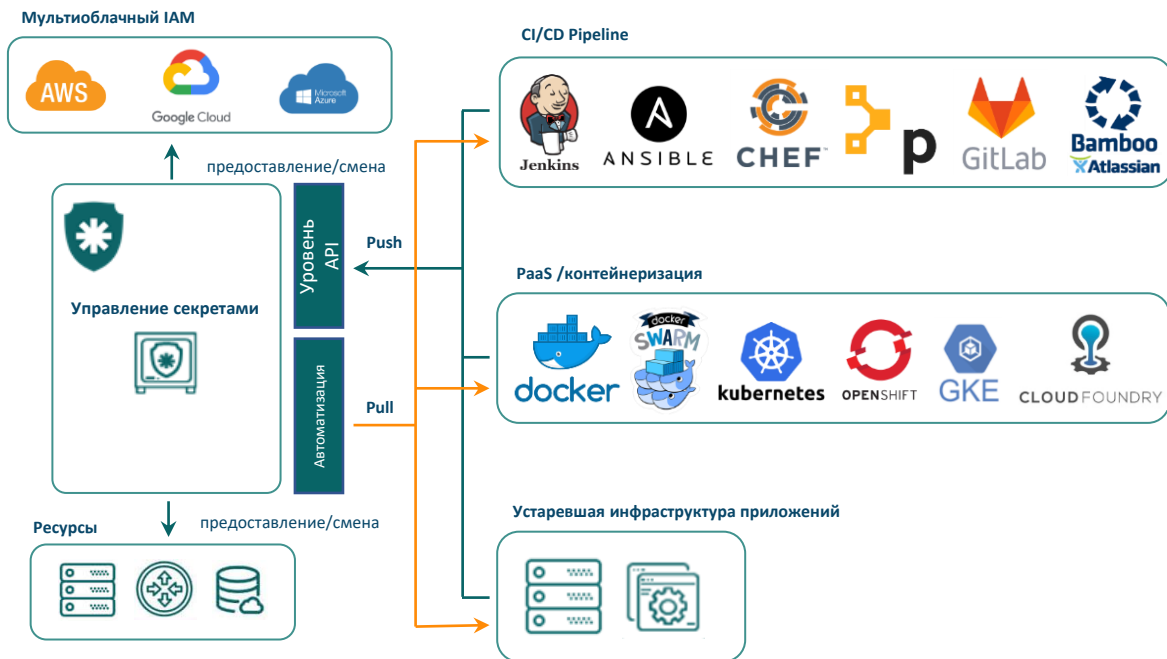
Мультиоблачный IAM

AWS

Google Cloud

Microsoft Azure

предоставление/смена

Управление секретами

Уровень API

Автоматизация

Push

Pull

Ресурсы

предоставление/смена

CI/CD Pipeline

Jenkins

ANSIBLE

CHEF

p

GitLab

Bamboo
Atlassian

PaaS /контейнеризация

docker

docker SWARM

kubernetes

OPENSHIFT

GKE

CLOUDFOUNDRY

Устаревшая инфраструктура приложений